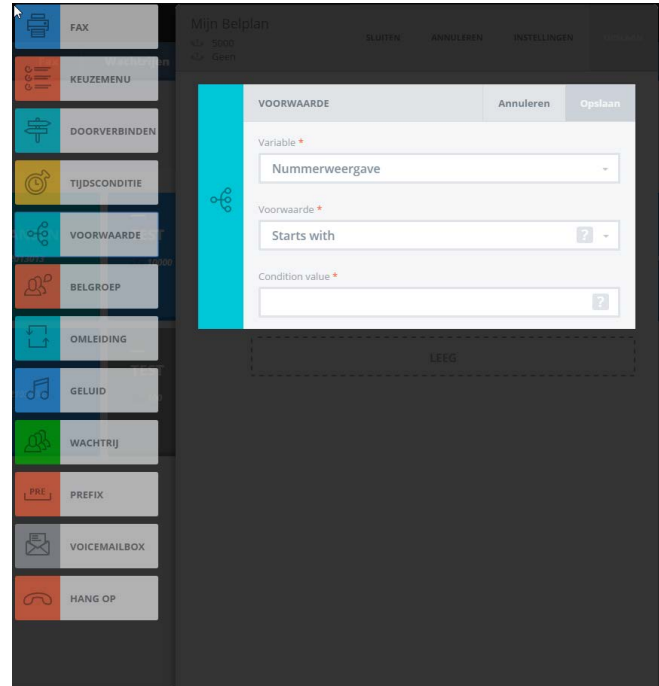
FAX
KEUZEMENU
DOORVERBINDEN
TIJDSCONDITIE
VOORWAARDE
BELGROEP
OMLEIDING
GELUID
WACHTRIJ
PRE
PREFIX
VOICEMAILBOX
HANG OP

Mijn Belplan
SLUITEN ANNULEREN INSTELLINGEN

VOORWAARDE
Annuleren
Opslaan

Variable *
Nummerweergave

Voorwaarde *
Starts with
?

Condition value *
?

LEEG